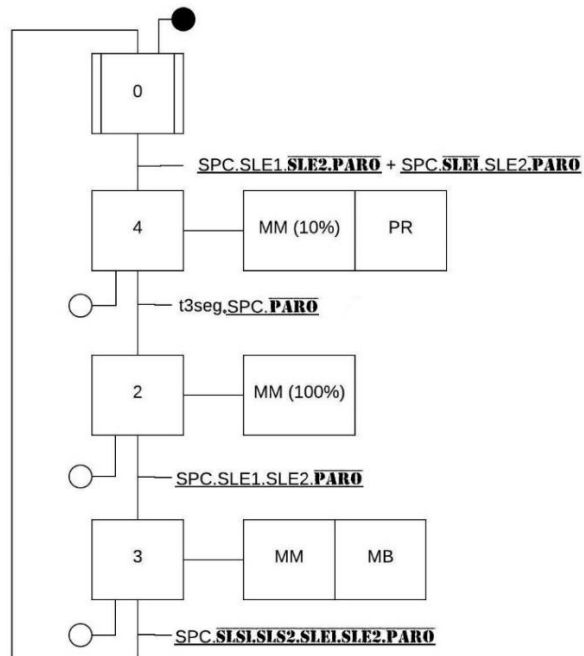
0

$\underline{SPC.SLE1.\overline{SLE2}.\overline{PARO}}$ + $\underline{SPC.\overline{SLE1}.SLE2.\overline{PARO}}$

4

MM (10%)

PR

$\underline{t3seg.SPC.\overline{PARO}}$

2

MM (100%)

$\underline{SPC.SLE1.SLE2.\overline{PARO}}$

3

MM

MB

$\underline{SPC.\overline{SLS1}.\overline{SLS2}.\overline{SLE1}.\overline{SLE2}.\overline{PARO}}$